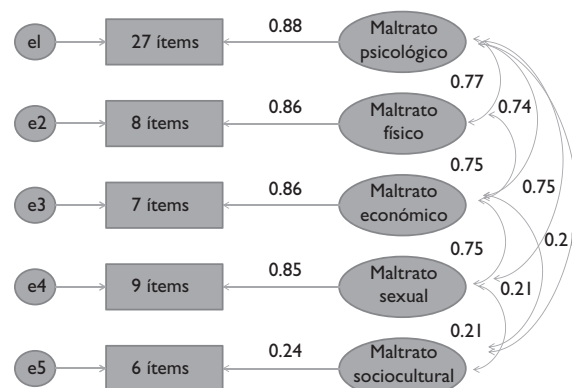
el
27 ítems
0.88
Maltrato psicológico

e2
8 ítems
0.86
Maltrato físico

e3
7 ítems
0.86
Maltrato económico

e4
9 ítems
0.85
Maltrato sexual

e5
6 ítems
0.24
Maltrato sociocultural

0.77
0.74
0.75
0.75
0.75
0.2
0.21
0.21